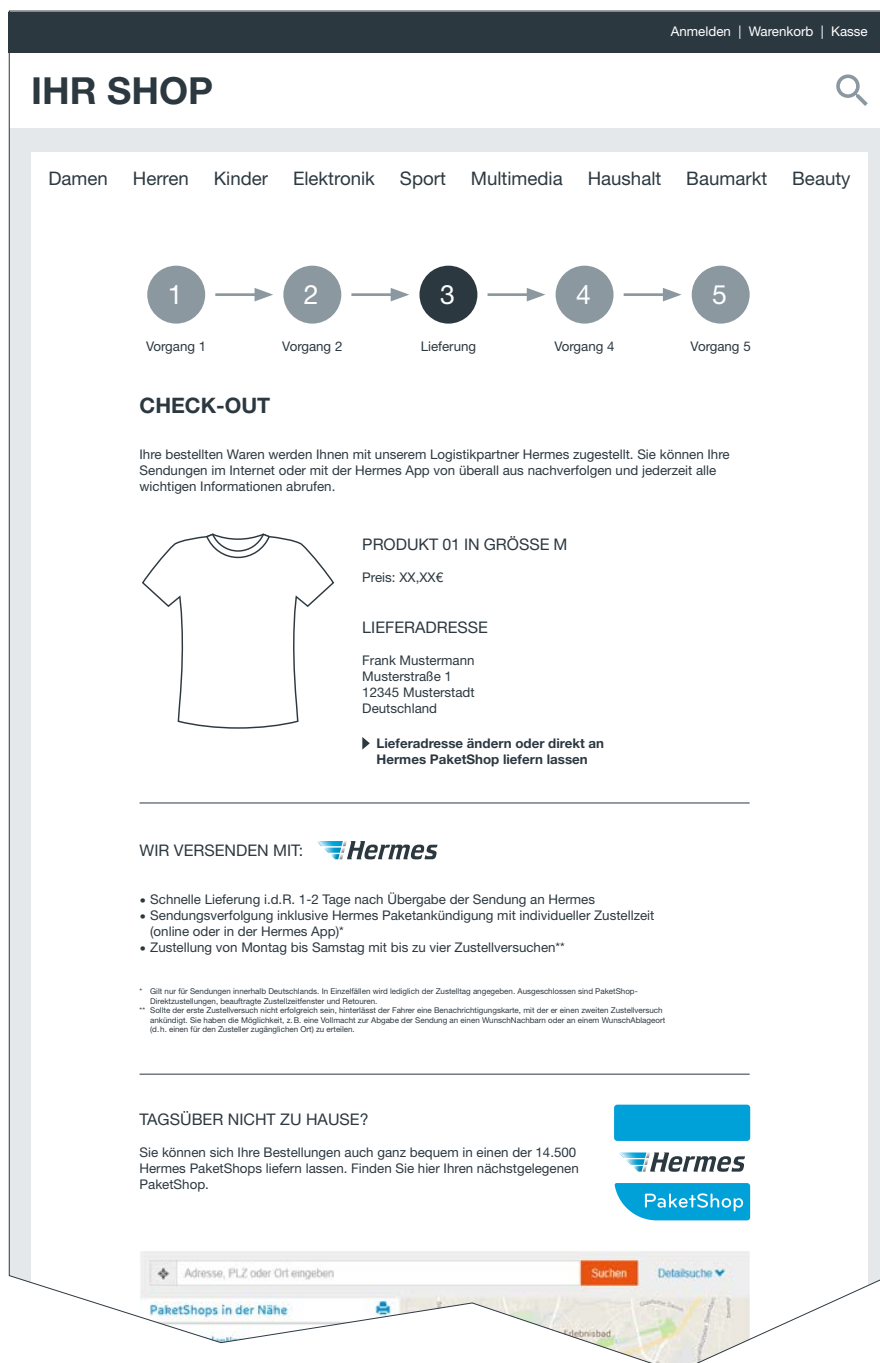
Anmelden | Warenkorb | Kasse

IHR SHOP

Damen Herren Kinder Elektronik Sport Multimedia Haushalt Baumarkt Beauty

1 2 3 4 5

Vorgang 1 Vorgang 2 Lieferung Vorgang 4 Vorgang 5

CHECK-OUT

Ihre bestellten Waren werden Ihnen mit unserem Logistikpartner Hermes zugestellt. Sie können Ihre Sendungen im Internet oder mit der Hermes App von überall aus nachverfolgen und jederzeit alle wichtigen Informationen abrufen.

PRODUKT 01 IN GRÖSSE M

Preis: XX,XX€

LIEFERADRESSE

Frank Mustermann
Musterstraße 1
12345 Musterstadt
Deutschland

Lieferadresse ändern oder direkt an Hermes PaketShop liefern lassen

WIR VERSENDEN MIT: Hermes

• Schnelle Lieferung i.d.R. 1-2 Tage nach Übergabe der Sendung an Hermes
• Sendungsverfolgung inklusive Hermes Paketankündigung mit individueller Zustellzeit (online oder in der Hermes App)*
• Zustellung von Montag bis Samstag mit bis zu vier Zustellversuchen**

* Gilt nur für Sendungen innerhalb Deutschlands. In Einzelfällen wird lediglich der Zustelltag angegeben. Ausgeschlossen sind PaketShop-Direktzustellungen, beauftragte Zustellzeitfenster und Retouren.
** Sollte der erste Zustellversuch nicht erfolgreich sein, hinterlässt der Fahrer eine Benachrichtigungskarte, mit der er einen zweiten Zustellversuch ankündigt. Sie haben die Möglichkeit, z. B. eine Vollmacht zur Abgabe der Sendung an einen WunschNachbarn oder an einem WunschAblageort (d.h. einen für den Zusteller zugänglichen Ort) zu erteilen.

TAGSÜBER NICHT ZU HAUSE?

Sie können sich Ihre Bestellungen auch ganz bequem in einen der 14.500 Hermes PaketShops liefern lassen. Finden Sie hier Ihren nächstgelegenen PaketShop.

Hermes
PaketShop

Adresse, PLZ oder Ort eingeben
Suchen
Detailsuche
PaketShops in der Nähe